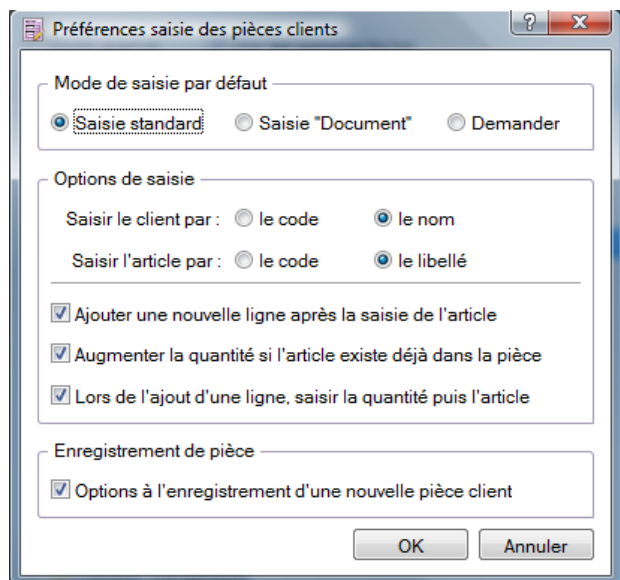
Préférences saisie des pièces clients

?

X

Mode de saisie par défaut

Saisie standard

Saisie "Document"

Demander

Options de saisie

Saisir le client par :

le code

le nom

Saisir l'article par :

le code

le libellé

Ajouter une nouvelle ligne après la saisie de l'article

Augmenter la quantité si l'article existe déjà dans la pièce

Lors de l'ajout d'une ligne, saisir la quantité puis l'article

Enregistrement de pièce

Options à l'enregistrement d'une nouvelle pièce client

OK

Annuler